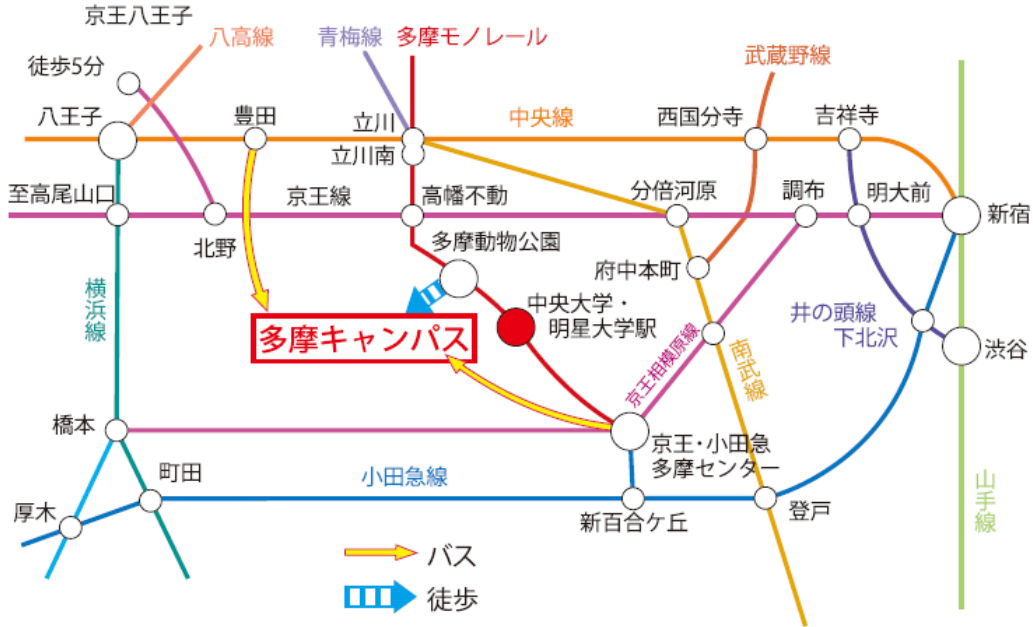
京王八王子
徒歩5分
八高線
青梅線
多摩モノレール
武蔵野線
八王子
豊田
立川
立川南
中央線
西国分寺
吉祥寺
至高尾山口
京王線
高幡不動
分倍河原
調布
明大前
新宿
北野
多摩動物公園
府中本町
横浜線
中央大学・明星大学駅
井の頭線
下北沢
渋谷
多摩キャンパス
京王相模原線
南武線
橋本
京王・小田急多摩センター
町田
小田急線
厚木
新百合ケ丘
登戸
山手線
バス
徒歩